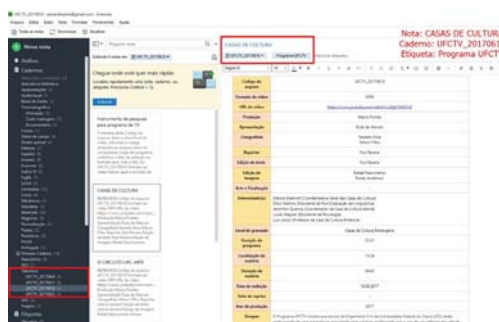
Nota: CASAS DE CULTURA
Caderno: UFCTV_2017061
Etiqueta: Programa UFCT

Nova nota

Chegue onde você quer mais rápido

Instrumento de pesquisa para programa de TV

CASAS DE CULTURA

O CIRCUITO UFC ARTE

CASAS DE CULTURA

UFCTV_2017061
Programa UFCTV

| Código do acervo | UFCTV_2017061 |
|---|---|
| Formato de vídeo | MP4 |
| URL do vídeo | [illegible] |
| Produção | Nayne Fontes |
| Apresentação | Ruth de Moraes |
| Cinegrafistas | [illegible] |
| Reporter | Yuri Pereira |
| Edição de texto | Yuri Pereira |
| Edição de imagens | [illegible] |
| Arte e Finalização | |
| Entrevistado(s) | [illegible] |
| Local de gravação | Casas de Cultura Estrangeira |
| Duração do programa | 22:21 |
| Localização da matéria | 15:24 |
| Duração da matéria | 06:43 |
| Data de exibição | 10.06.2017 |
| Data de captura | |
| Ano de produção | 2017 |
| Sinopse | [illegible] |